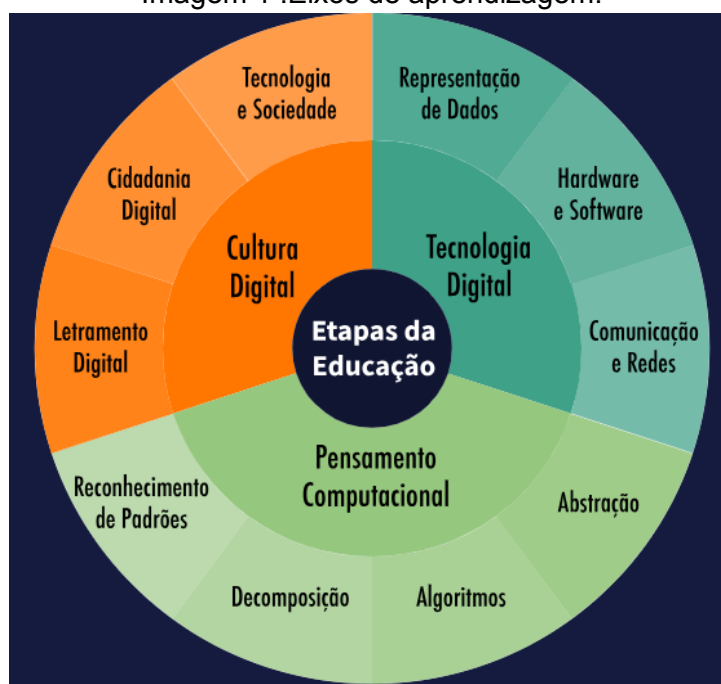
Imagem 1: Eixos de aprendizagem.

Tecnologia e Sociedade

Representação de Dados

Cidadania Digital

Hardware e Software

Cultura Digital

Tecnologia Digital

Letramento Digital

Etapas da Educação

Comunicação e Redes

Pensamento Computacional

Reconhecimento de Padrões

Abstração

Decomposição

Algoritmos